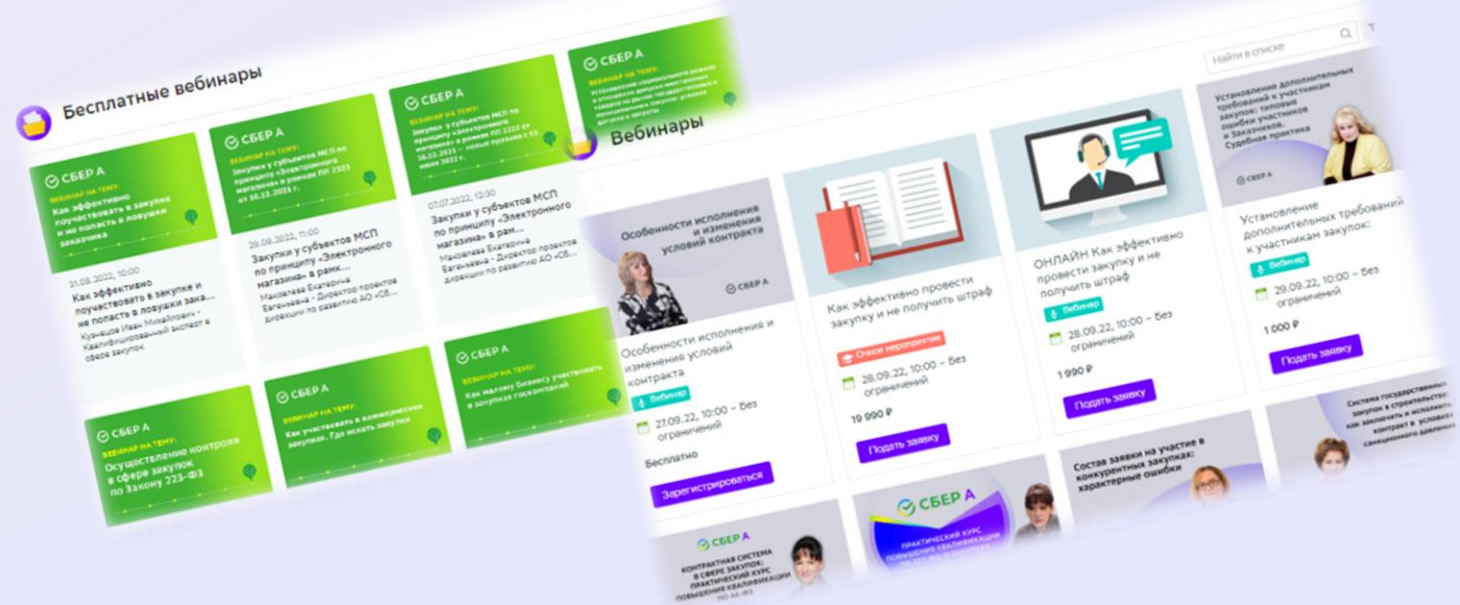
Бесплатные вебинары

СБЕР А
ВЕБИНАР НА ТЕМУ:
Как эффективно поучаствовать в закупке и не попасть в ловушки заказчика

31.08.2022, 10:00
Как эффективно поучаствовать в закупке и не попасть в ловушки зака...
Кузнецов Иван Михайлович - Квалифицированный эксперт в сфере закупок

СБЕР А
ВЕБИНАР НА ТЕМУ:
Закупки у субъектов МСП по принципу «Электронного магазина» в рамках ПП 2323 от 16.12.2021 г.

29.08.2022, 11:00
Закупки у субъектов МСП по принципу «Электронного магазина» в рамк...
Макеева Екатерина Евгеньевна - Директор проектов дирекции по развитию АО «СБ...

СБЕР А
ВЕБИНАР НА ТЕМУ:
Закупки у субъектов МСП по принципу «Электронного магазина» в рамках ПП 2323 от 16.12.2021 – новые правила с 03 июня 2022 г.

07.07.2022, 12:30
Закупки у субъектов МСП по принципу «Электронного магазина» в рам...
Макеева Екатерина Евгеньевна - Директор проектов дирекции по развитию АО «СБ...

СБЕР А
ВЕБИНАР НА ТЕМУ:
Установление национального режима в отношении допуска иностранных товаров по рамках электронных процедур закупок: условия допуска и запреты

СБЕР А
ВЕБИНАР НА ТЕМУ:
Осуществление контроля в сфере закупок по Закону 223-ФЗ

СБЕР А
ВЕБИНАР НА ТЕМУ:
Как участвовать в коммерческих закупках. Где искать закупки

СБЕР А
ВЕБИНАР НА ТЕМУ:
Как малому бизнесу участвовать в закупках госкомпаний

Вебинары

Найти в списке

Особенности исполнения и изменения условий контракта
СБЕР А
Особенности исполнения и изменения условий контракта
Вебинар
27.09.22, 10:00 – Без ограничений
Бесплатно
Зарегистрироваться

Как эффективно провести закупку и не получить штраф
Очное мероприятие
28.09.22, 10:00 – Без ограничений
19 990 ₽
Подать заявку

ОНЛАЙН Как эффективно провести закупку и не получить штраф
Вебинар
28.09.22, 10:00 – Без ограничений
1 990 ₽
Подать заявку

Установление дополнительных требований к участникам закупок: типовые ошибки участников и Заказчиков. Судебная практика
СБЕР А
Установление дополнительных требований к участникам закупок:
Вебинар
29.09.22, 10:00 – Без ограничений
1 000 ₽
Подать заявку

Состав заявки на участие в конкурентных закупках: характерные ошибки

Система государственных закупок в строительстве: как заключить и исполнит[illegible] контракт в условиях санкционного давления

СБЕР А
КОНТРАКТНАЯ СИСТЕМА В СФЕРЕ ЗАКУПОК: ПРАКТИЧЕСКИЙ КУРС ПОВЫШЕНИЯ КВАЛИФИКАЦИИ ПО 44-ФЗ

СБЕР А
ПРАКТИЧЕСКИЙ КУРС ПОВЫШЕНИЯ КВАЛИФИКАЦИИ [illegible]